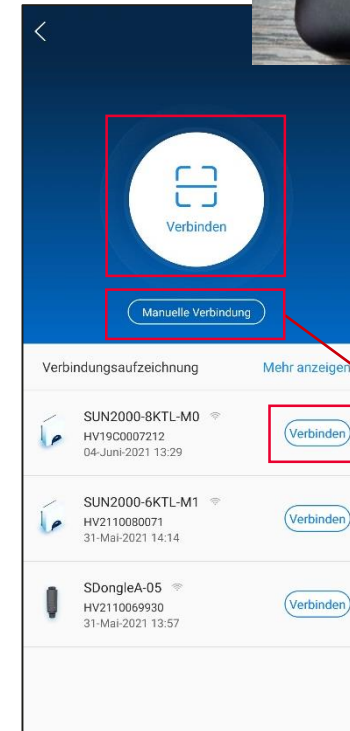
Verbinden

Manuelle Verbindung

Verbindungsaufzeichnung

Mehr anzeigen

SUN2000-8KTL-M0
HV19C0007212
04-Juni-2021 13:29

Verbinden

SUN2000-6KTL-M1
HV2110080071
31-Mai-2021 14:14

Verbinden

SDongleA-05
HV2110069930
31-Mai-2021 13:57

Verbinden